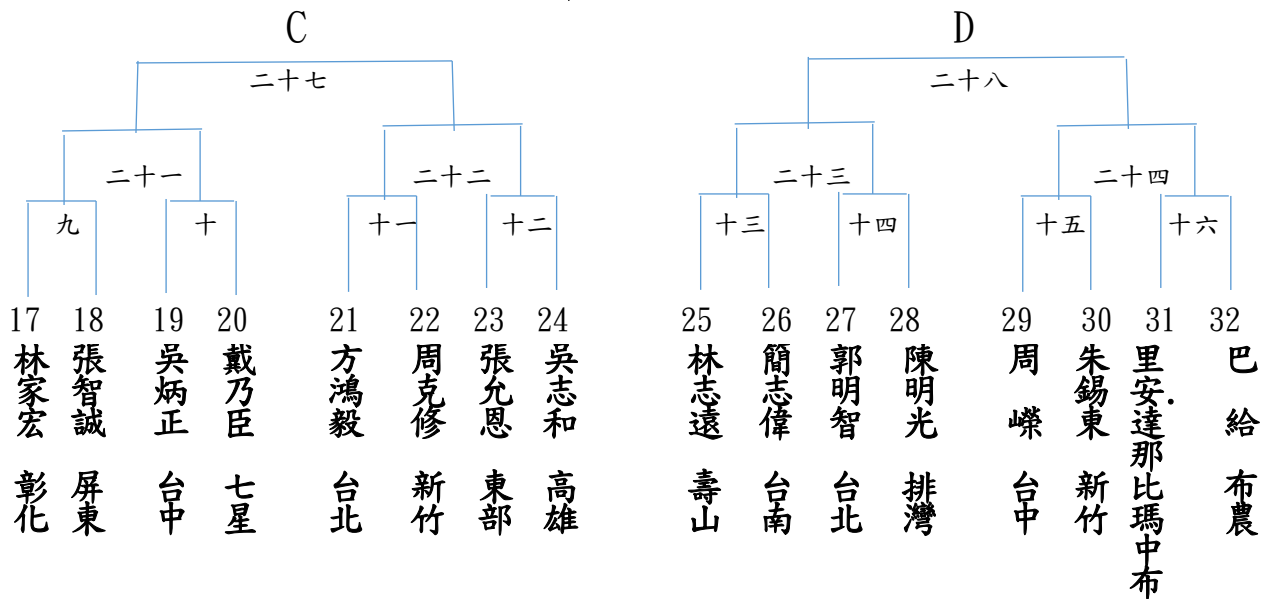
C

二十七

二十一 二十二

九 十 十一 十二

17 18 19 20 21 22 23 24

林家宏 張智誠 吳炳正 戴乃臣 方鴻毅 周克修 張允恩 吳志和

彰化 屏東 台中 七星 台北 新竹 東部 高雄

D

二十八

二十三 二十四

十三 十四 十五 十六

25 26 27 28 29 30 31 32

林志遠 簡志偉 郭明智 陳明光 周嶸 朱錫東 里安.達那比瑪 巴給

壽山 台南 台北 排灣 台中 新竹 中布 布農